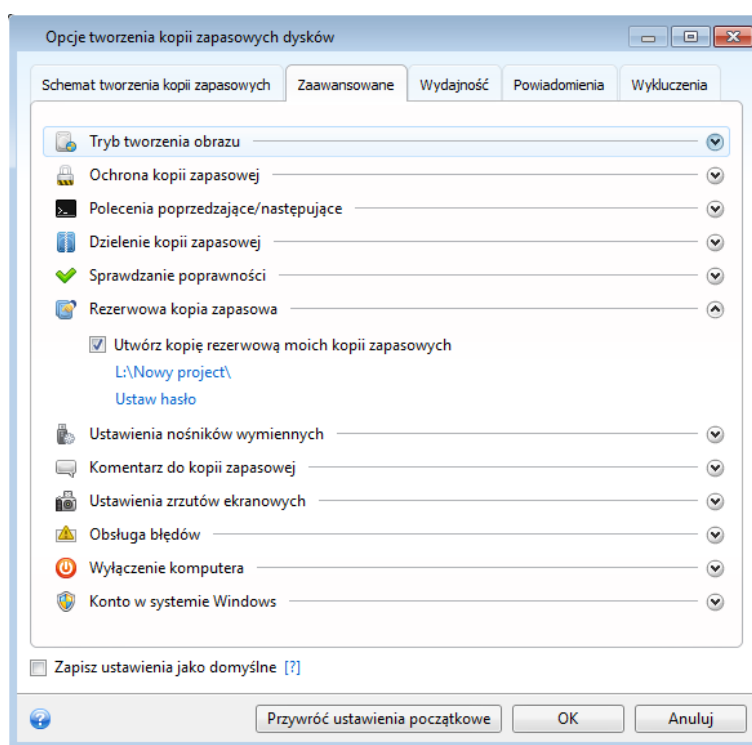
Opcje tworzenia kopii zapasowych dysków

Schemat tworzenia kopii zapasowych | Zaawansowane | Wydajność | Powiadomienia | Wykluczenia

Tryb tworzenia obrazu

Ochrona kopii zapasowej

Polecenia poprzedzające/następujące

Dzielenie kopii zapasowej

Sprawdzanie poprawności

Rezerwowa kopia zapasowa

Utwórz kopię rezerwową moich kopii zapasowych

L:\Nowy project\

Ustaw hasło

Ustawienia nośników wymiennych

Komentarz do kopii zapasowej

Ustawienia zrzutów ekranowych

Obsługa błędów

Wyłączenie komputera

Konto w systemie Windows

Zapisz ustawienia jako domyślne [?]

Przywróć ustawienia początkowe

OK

Anuluj